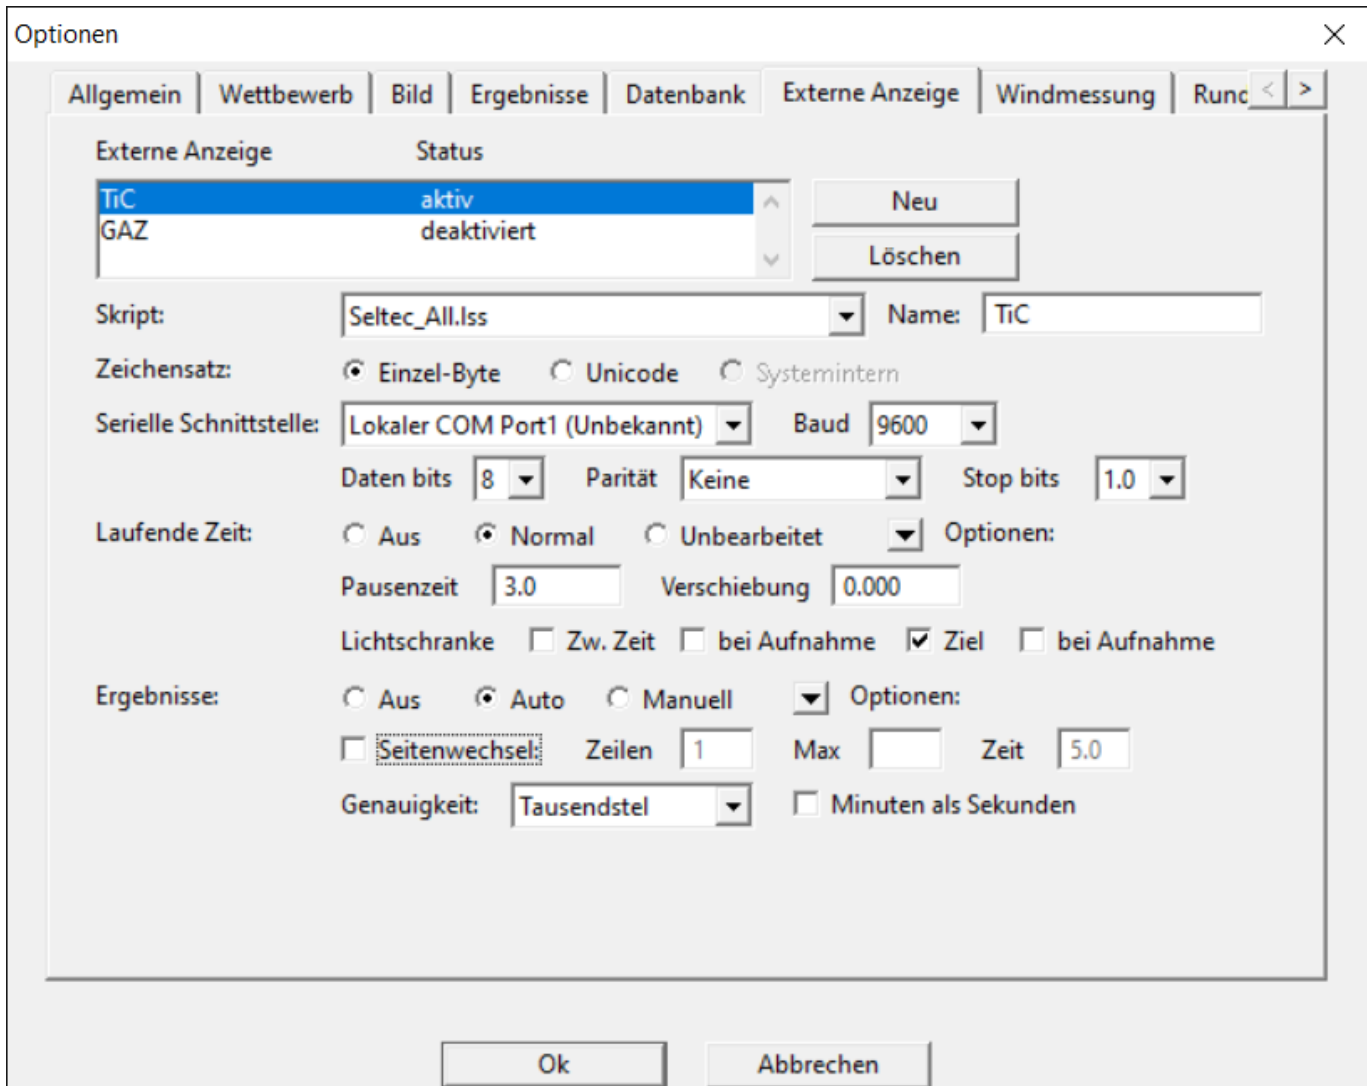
Optionen

Allgemein | Wettbewerb | Bild | Ergebnisse | Datenbank | Externe Anzeige | Windmessung | Runc < >

Externe Anzeige Status

TiC aktiv
GAZ deaktiviert

Neu
Löschen

Skript: Seltec_All.lss Name: TiC

Zeichensatz: Einzel-Byte Unicode Systemintern

Serielle Schnittstelle: Lokaler COM Port1 (Unbekannt) Baud 9600

Daten bits 8 Parität Keine Stop bits 1.0

Laufende Zeit: Aus Normal Unbearbeitet Optionen:

Pausenzeit 3.0 Verschiebung 0.000

Lichtschranke Zw. Zeit bei Aufnahme Ziel bei Aufnahme

Ergebnisse: Aus Auto Manuell Optionen:

Seitenwechsel: Zeilen 1 Max Zeit 5.0

Genauigkeit: Tausendstel Minuten als Sekunden

Ok Abbrechen